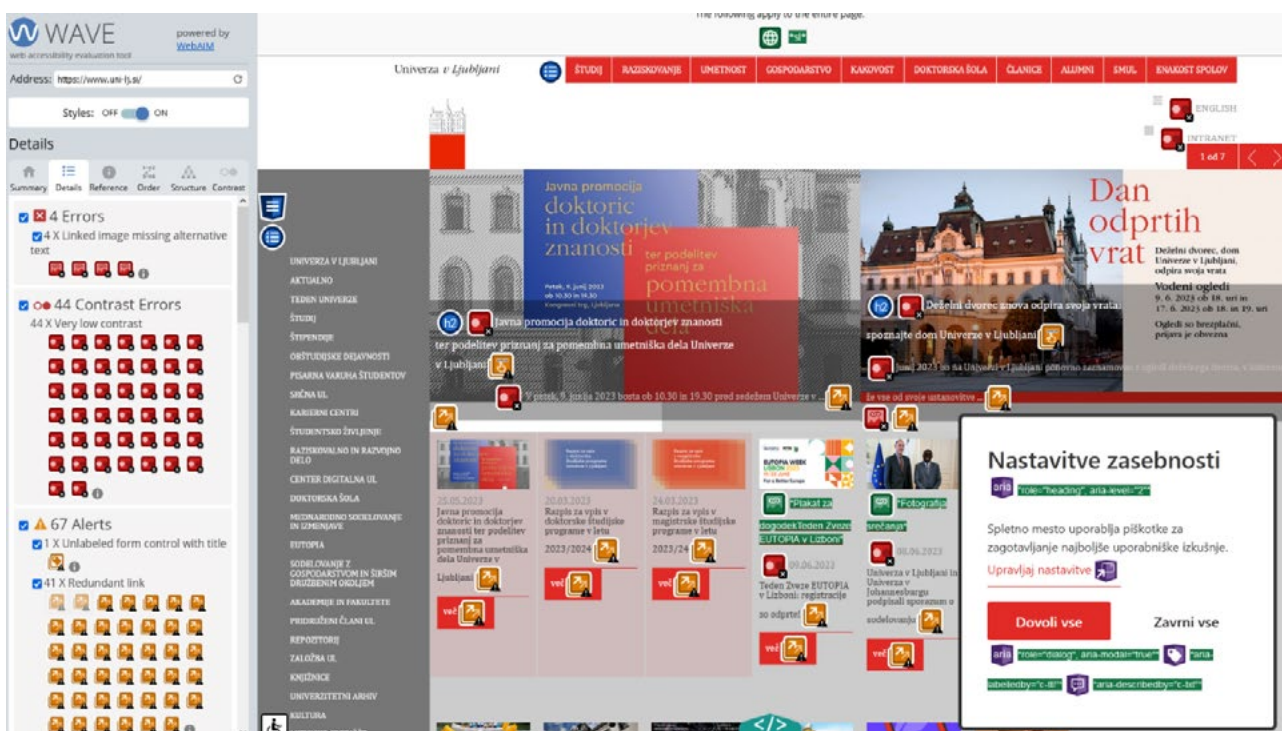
WAVE
web accessibility evaluation tool
powered by WebAIM
Address: https://www.uni-lj.si/
Styles: OFF ON
Details
Summary Details Reference Order Structure Contrast
4 Errors
4 X Linked image missing alternative text
44 Contrast Errors
44 X Very low contrast
67 Alerts
1 X Unlabeled form control with title
41 X Redundant link

The following apply to the entire page:
Univerza v Ljubljani
ŠTUDIJ RAZISKOVANJE UMETNOST GOSPODARSTVO KAKOVOST DOKTORSKA ŠOLA ČLANICE ALUMNI EMUL ENAKOST SPOLOV
ENGLISH
INTRANET
1 od 7

UNIVERZA V LJUBLJANI
AKTUALNO
TEDEN UNIVERZE
ŠTUDIJ
ŠTIPENDIJE
OBŠTUDIJSKE DEJAVNOSTI
PISARNA VARUHA ŠTUDENTOV
SRČNA UL
KARIERNI CENTRI
ŠTUDENTSKO ŽIVLJENJE
RAZISKOVALNO IN RAZVOJNO DELO
CENTER DIGITALNA UL
DOKTORSKA ŠOLA
MEDNARODNO SODELOVANJE IN IZMENJAVE
EUTOPIA
SODELOVANJE Z GOSPODARSTVOM IN ŠIRŠIM DRUŽBENIM OKOLJEM
AKADEMIJE IN FAKULTETE
PRIDRUŽENI ČLANI UL
REPOZITORIJ
ZALOŽBA UL
KNJIŽNICE
UNIVERZITETNI ARHIV
KULTURA

Javna promocija doktoric in doktorjev znanosti ter podelitev priznanj za pomembna umetniška dela
Petek, 9. junij 2023 ob 10.30 in 19.30 Kongresni trg, Ljubljana
Javna promocija doktoric in doktorjev znanosti ter podelitev priznanj za pomembna umetniška dela Univerze v Ljubljani
V petek, 9. junija 2023 bosta ob 10.30 in 19.30 pred sedežem Univerze v ...

Dan odprtih vrat
Deželni dvorec, dom Univerze v Ljubljani, odpira svoja vrata
Vodeni ogledi
9. 6. 2023 od 18. ure in 17. 6. 2023 od 18. in 19. uri
Ogledi so brezplačni, prijava je obvezna
Deželni dvorec znova odpira svoja vrata: spoznajte dom Univerze v Ljubljani
junij 2023 so na Univerzi v Ljubljani ponovno zaznamovali ogledi deželnega dvorca ... še vse od svoje ustanovitve ...

25.05.2023
Javna promocija doktoric in doktorjev znanosti ter podelitev priznanj za pomembna umetniška dela Univerze v Ljubljani
več

20.03.2023
Razpis za vpis v doktorske študijske programe v letu 2023/2024
več

24.03.2023
Razpis za vpis v magistrske študijske programe v letu 2023/24
več

"Plakat za dogodekTeden Zveze EUTOPIA v Lizboni"
EUTOPIA WEEK LISBON
09.06.2023
Teden Zveze EUTOPIA v Lizboni: registracije so odprte!
več

"Fotografija srečanja"
08.06.2023
Univerza v Ljubljani in Univerza v Johannesburgu podpisali sporazum o sodelovanju
več

Nastavitve zasebnosti
aria "role="heading", aria-level="2""
Spletno mesto uporablja piškotke za zagotavljanje najboljše uporabniške izkušnje.
Upravljaj nastavitve
Dovoli vse
Zavrni vse
aria "role="dialog", aria-modal="true"" "aria-labelledby="c-ttl"" "aria-describedby="c-txt""